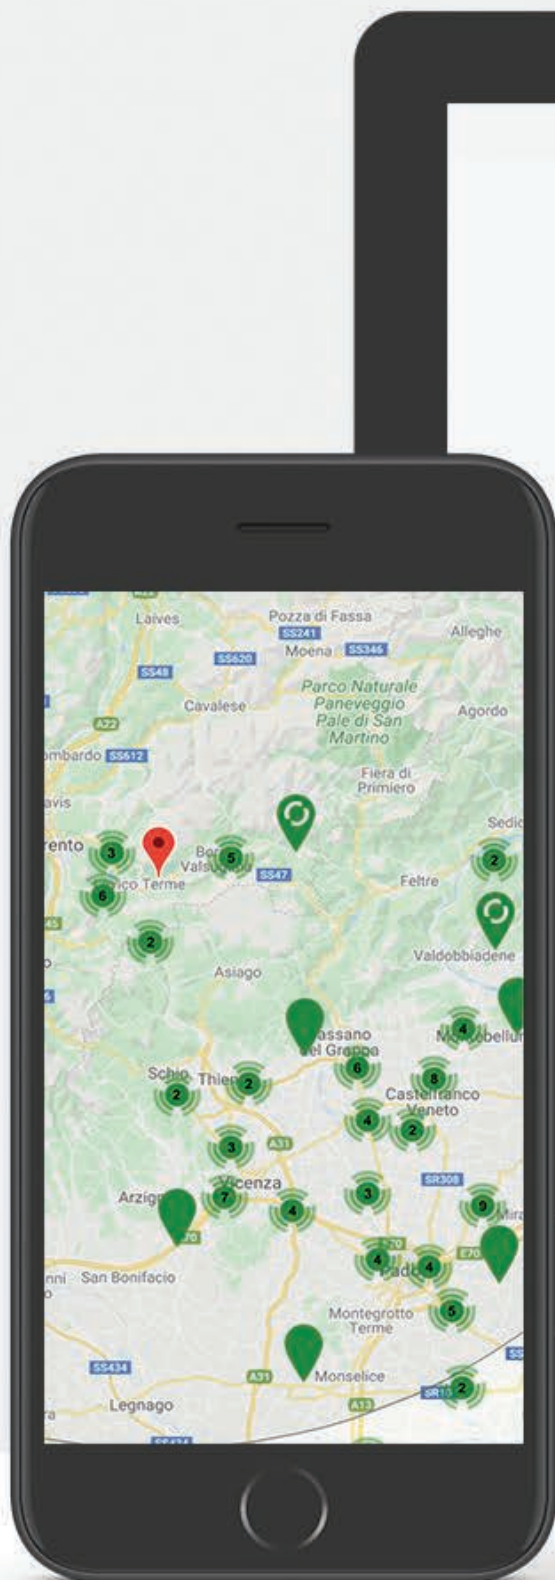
Laives
Pozza di Fassa
SS241
Moena SS346
Alleghe
SS48
SS620
Cavalese
Parco Naturale Paneveggio Pale di San Martino
Agordo
A22
mbardo SS612
Fiera di Primiero
avis
rento
3
5
Sedic
Borgo Valsugana
2
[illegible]ico Terme
SS47
Feltre
6
2
Valdobbiadene
Asiago
4
Bassano del Grappa
Montebellu
6
Schio
Thiene
2
8
2
Castelfranco Veneto
4
2
3
A31
Vicenza
Arzignano
7
SR308
3
4
9
Mira
E70
A4
4
Padova
4
nni San Bonifacio
5
Montegrotto Terme
SS434
A31
Monselice
A13
SR10
2
Legnago